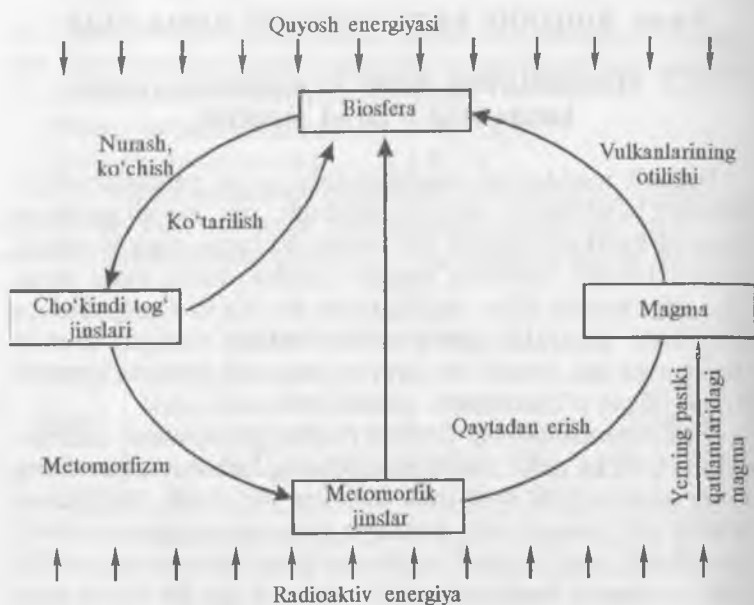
Quyosh energiyasi

Biosfera

Nurash, ko'chish

Vulkanlarining otilishi

Ko'tarilish

Cho'kindi tog' jinslari

Magma

Yerning pastki qatlamlaridagi magma

Qaytadan erish

Metomorfizm

Metomorfik jinslar

Radioaktiv energiya